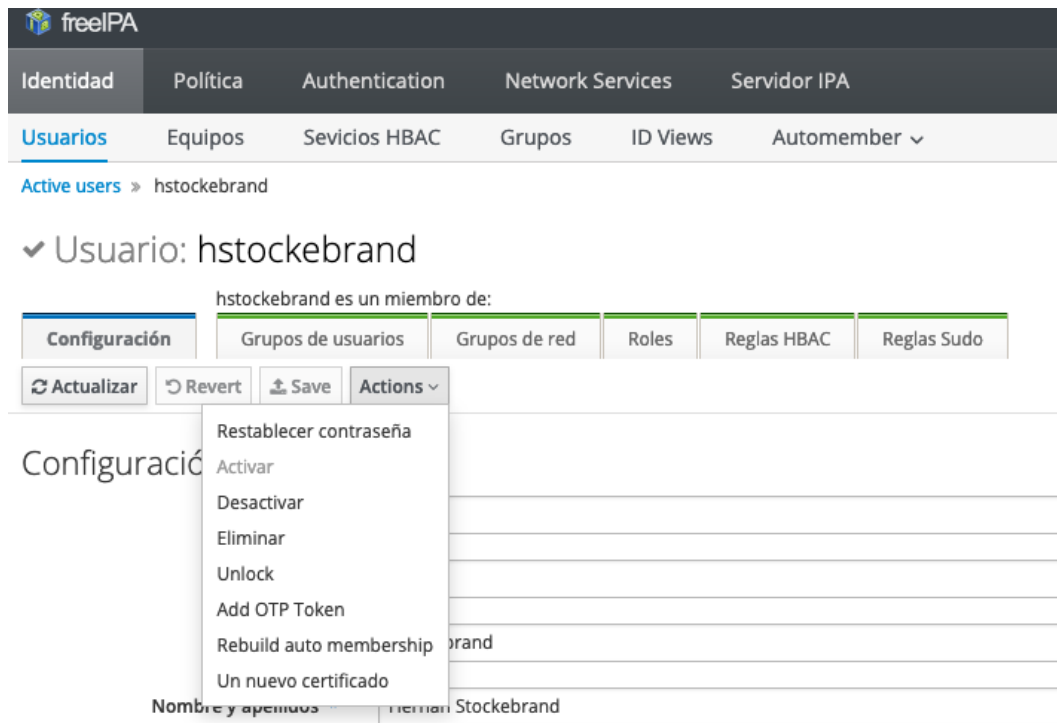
freeIPA

Identidad Política Authentication Network Services Servidor IPA

Usuarios Equipos Sevicios HBAC Grupos ID Views Automember

Active users » hstockebrand

Usuario: hstockebrand

hstockebrand es un miembro de:

Configuración | Grupos de usuarios | Grupos de red | Roles | Reglas HBAC | Reglas Sudo

Actualizar Revert Save Actions

Restablecer contraseña
Activar
Desactivar
Eliminar
Unlock
Add OTP Token
Rebuild auto membership
Un nuevo certificado

Configuració

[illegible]rand

Nombre y apellidos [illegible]rnan Stockebrand